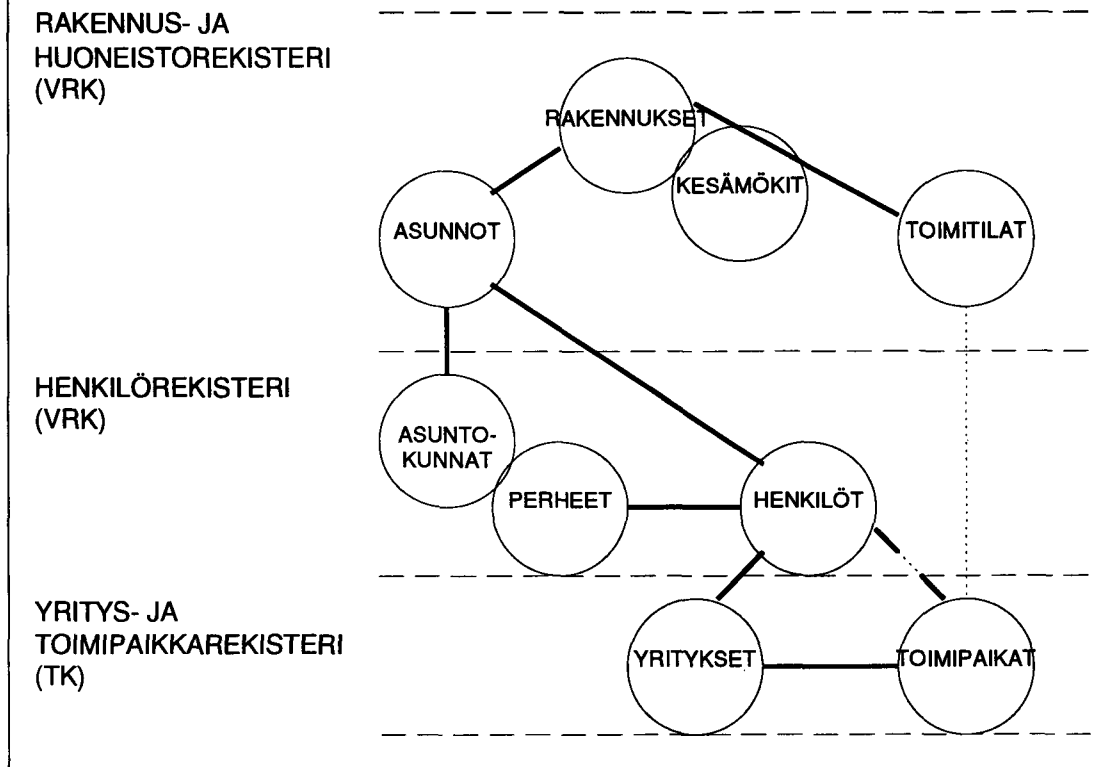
RAKENNUS- JA HUONEISTOREKISTERI (VRK)

RAKENNUKSET

KESÄMÖKIT

ASUNNOT

TOIMITILAT

HENKILÖREKISTERI (VRK)

ASUNTO-KUNNAT

PERHEET

HENKILÖT

YRITYS- JA TOIMIPAIKKAREKISTERI (TK)

YRITYKSET

TOIMIPAIKAT